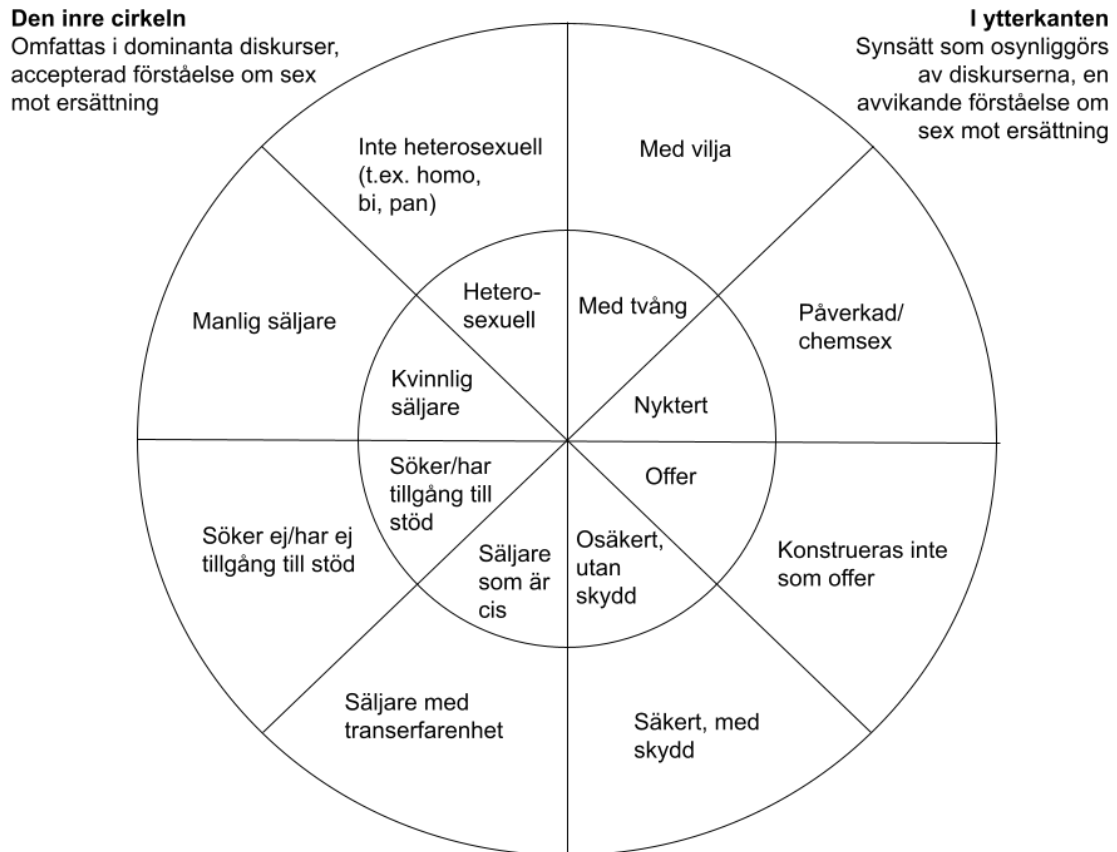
**Den inre cirkeln**
Omfattas i dominanta diskurser, accepterad förståelse om sex mot ersättning

**I ytterkanten**
Synsätt som osynliggörs av diskurserna, en avvikande förståelse om sex mot ersättning

Inte heterosexuell (t.ex. homo, bi, pan)

Med vilja

Manlig säljare

Heterosexuell

Med tvång

Påverkad/ chemsex

Kvinnlig säljare

Nyktert

Söker/har tillgång till stöd

Offer

Söker ej/har ej tillgång till stöd

Säljare som är cis

Osäkert, utan skydd

Konstrueras inte som offer

Säljare med transerfarenhet

Säkert, med skydd